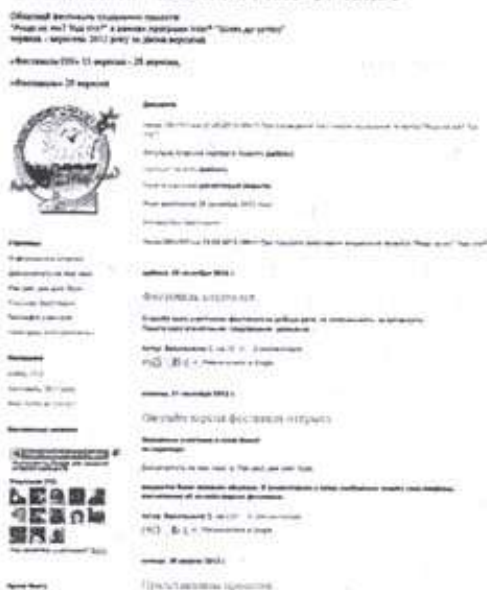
Обласний фестиваль соціальних проектів
"Рідне місто? Так і є!" в рамках програми Intel® "Шлях до успіху"
червень - вересень 2012 року за двома версіями

«Фестиваль ПП» 11 вересня - 28 вересня,

«Фестиваль» 28 вересня

Документи

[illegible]

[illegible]

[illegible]

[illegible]

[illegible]

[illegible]

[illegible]

Сторінки

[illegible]

Посилання

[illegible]

Фестиваль оголошено

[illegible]

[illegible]

Сьогодні перший день фестивалю відкрито

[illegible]

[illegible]

Популярні

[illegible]

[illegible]

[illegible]